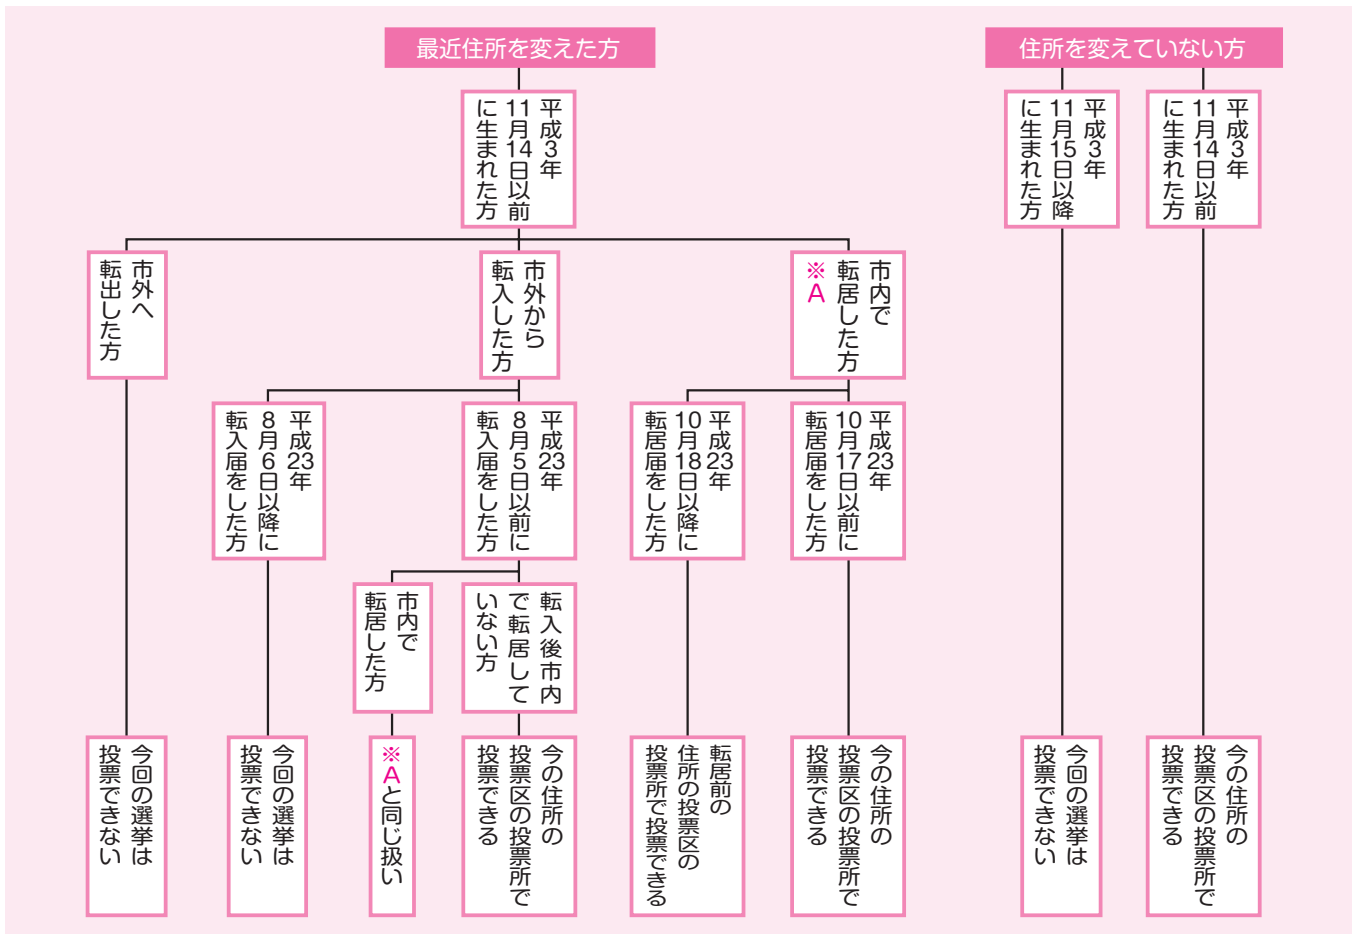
最近住所を変えた方

平成3年11月14日以前に生まれた方

市外へ転出した方

今回の選挙は投票できない

市外から転入した方

平成23年8月6日以降に転入届をした方

今回の選挙は投票できない

平成23年8月5日以前に転入届をした方

市内で転居した方

※Aと同じ扱い

転入後市内で転居していない方

今の住所の投票区の投票所で投票できる

市内で転居した方※A

平成23年10月18日以降に転居届をした方

転居前の住所の投票区の投票所で投票できる

平成23年10月17日以前に転居届をした方

今の住所の投票区の投票所で投票できる

住所を変えていない方

平成3年11月15日以降に生まれた方

今回の選挙は投票できない

平成3年11月14日以前に生まれた方

今の住所の投票区の投票所で投票できる